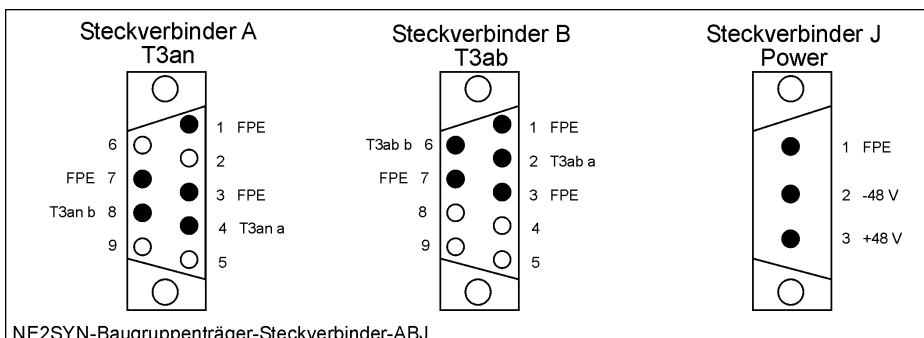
Steckverbinder A
T3an

1 FPE
6
2
FPE 7
3 FPE
T3an b 8
4 T3an a
9
5

Steckverbinder B
T3ab

1 FPE
T3ab b 6
2 T3ab a
FPE 7
3 FPE
8
4
9
5

Steckverbinder J
Power

1 FPE
2 -48 V
3 +48 V

NE2SYN-Baugruppenträger-Steckverbinder-ABJ